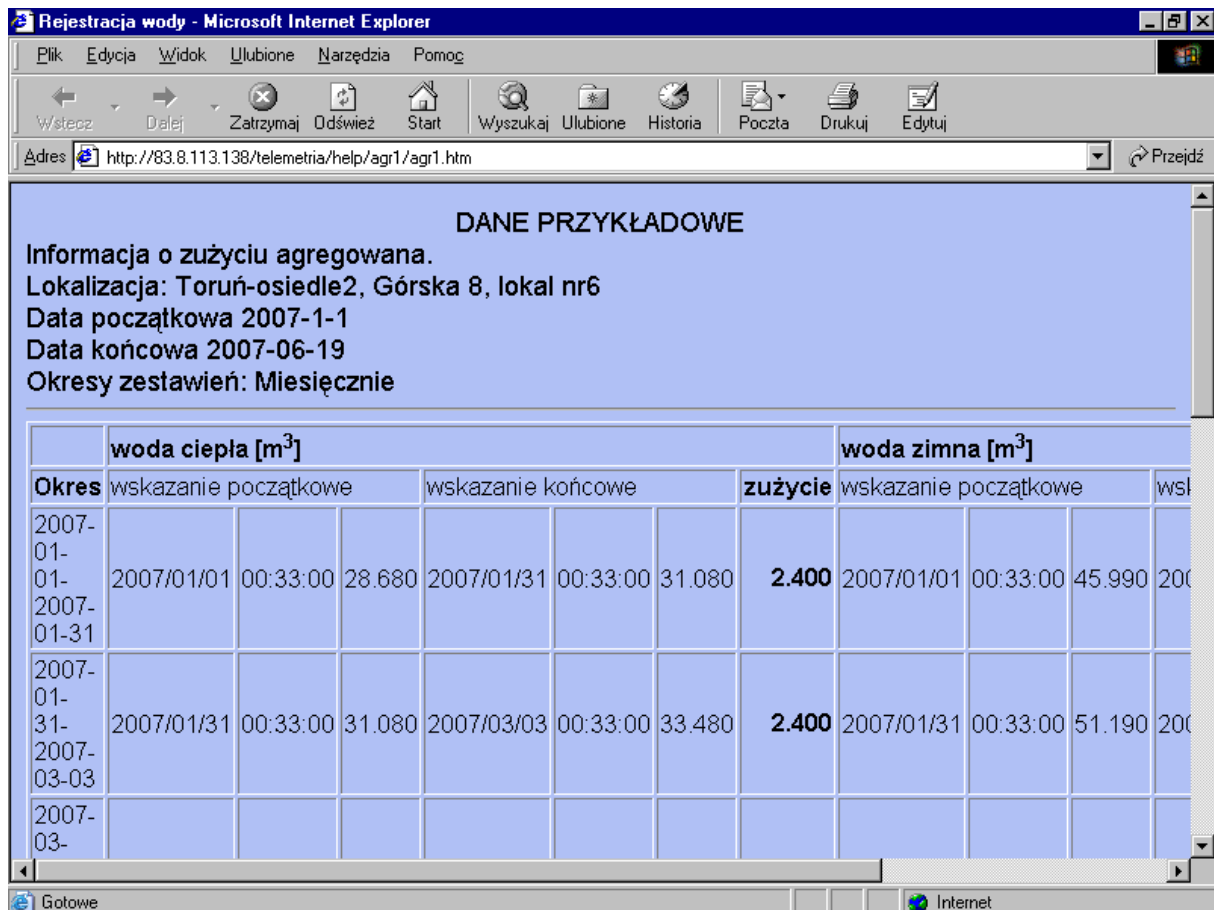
Rejestracja wody - Microsoft Internet Explorer

Plik Edycja Widok Ulubione Narzędzia Pomoc

Wstecz Dalej Zatrzymaj Odśwież Start Wyszukaj Ulubione Historia Poczta Drukuj Edytuj

Adres http://83.8.113.138/telemetria/help/agr1/agr1.htm Przejdź

DANE PRZYKŁADOWE

Informacja o zużyciu agregowana.
Lokalizacja: Toruń-osiedle2, Górska 8, lokal nr6
Data początkowa 2007-1-1
Data końcowa 2007-06-19
Okresy zestawień: Miesięcznie

| | woda ciepła [m$^3$] | | | | | | | woda zimna [m$^3$] | | | |
|---|---|---|---|---|---|---|---|---|---|---|---|
| Okres | wskazanie początkowe | | | wskazanie końcowe | | | zużycie | wskazanie początkowe | | | wsk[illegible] |
| 2007-01-01-2007-01-31 | 2007/01/01 | 00:33:00 | 28.680 | 2007/01/31 | 00:33:00 | 31.080 | 2.400 | 2007/01/01 | 00:33:00 | 45.990 | 20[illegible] |
| 2007-01-31-2007-03-03 | 2007/01/31 | 00:33:00 | 31.080 | 2007/03/03 | 00:33:00 | 33.480 | 2.400 | 2007/01/31 | 00:33:00 | 51.190 | 20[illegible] |
| 2007-03- | | | | | | | | | | | |

Gotowe Internet